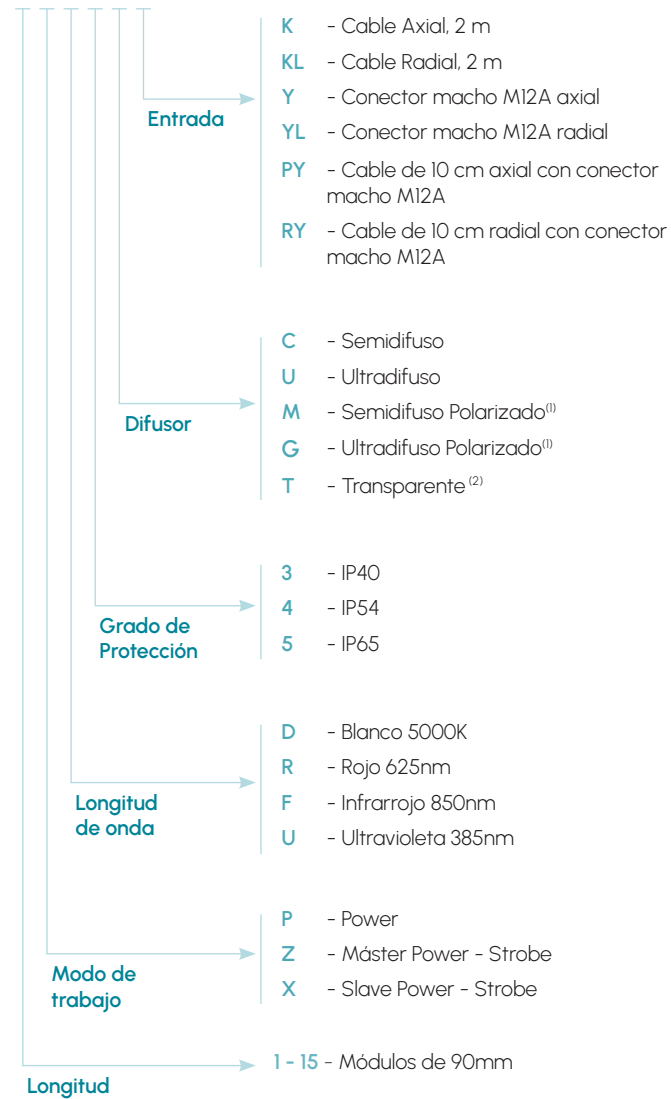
Entrada

K - Cable Axial, 2 m
KL - Cable Radial, 2 m
Y - Conector macho M12A axial
YL - Conector macho M12A radial
PY - Cable de 10 cm axial con conector macho M12A
RY - Cable de 10 cm radial con conector macho M12A

Difusor

C - Semidifuso
U - Ultradifuso
M - Semidifuso Polarizado$^{(1)}$
G - Ultradifuso Polarizado$^{(1)}$
T - Transparente$^{(2)}$

Grado de Protección

3 - IP40
4 - IP54
5 - IP65

Longitud de onda

D - Blanco 5000K
R - Rojo 625nm
F - Infrarrojo 850nm
U - Ultravioleta 385nm

Modo de trabajo

P - Power
Z - Máster Power - Strobe
X - Slave Power - Strobe

Longitud

1 - 15 - Módulos de 90mm